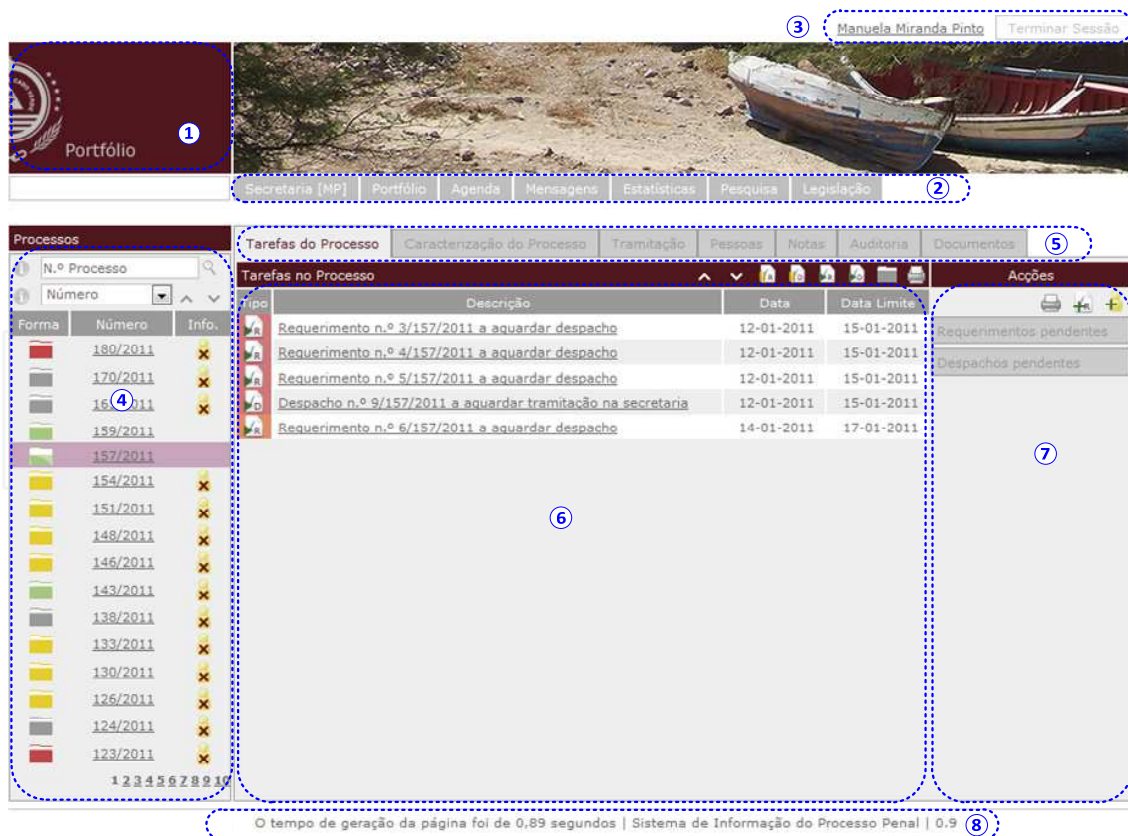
③ Manuela Miranda Pinto Terminar Sessão

Portfólio ①

Secretaria [MP] | Portfólio | Agenda | Mensagens | Estatísticas | Pesquisa | Legislação ②

Processos

N.º Processo

Número

| Forma | Número | Info. |
|---|---|---|
| | 180/2011 | |
| | 170/2011 | |
| | 16④2011 | |
| | 159/2011 | |
| | 157/2011 | |
| | 154/2011 | |
| | 151/2011 | |
| | 148/2011 | |
| | 146/2011 | |
| | 143/2011 | |
| | 138/2011 | |
| | 133/2011 | |
| | 130/2011 | |
| | 126/2011 | |
| | 124/2011 | |
| | 123/2011 | |

1 2 3 4 5 6 7 8 9 10

Tarefas do Processo | Caracterização do Processo | Tramitação | Pessoas | Notas | Auditoria | Documentos ⑤

Tarefas no Processo

| Tipo | Descrição | Data | Data Limite |
|---|---|---|---|
| | Requerimento n.º 3/157/2011 a aguardar despacho | 12-01-2011 | 15-01-2011 |
| | Requerimento n.º 4/157/2011 a aguardar despacho | 12-01-2011 | 15-01-2011 |
| | Requerimento n.º 5/157/2011 a aguardar despacho | 12-01-2011 | 15-01-2011 |
| | Despacho n.º 9/157/2011 a aguardar tramitação na secretaria | 12-01-2011 | 15-01-2011 |
| | Requerimento n.º 6/157/2011 a aguardar despacho | 14-01-2011 | 17-01-2011 |

⑥

Acções

Requerimentos pendentes

Despachos pendentes

⑦

O tempo de geração da página foi de 0,89 segundos | Sistema de Informação do Processo Penal | 0.9 ⑧